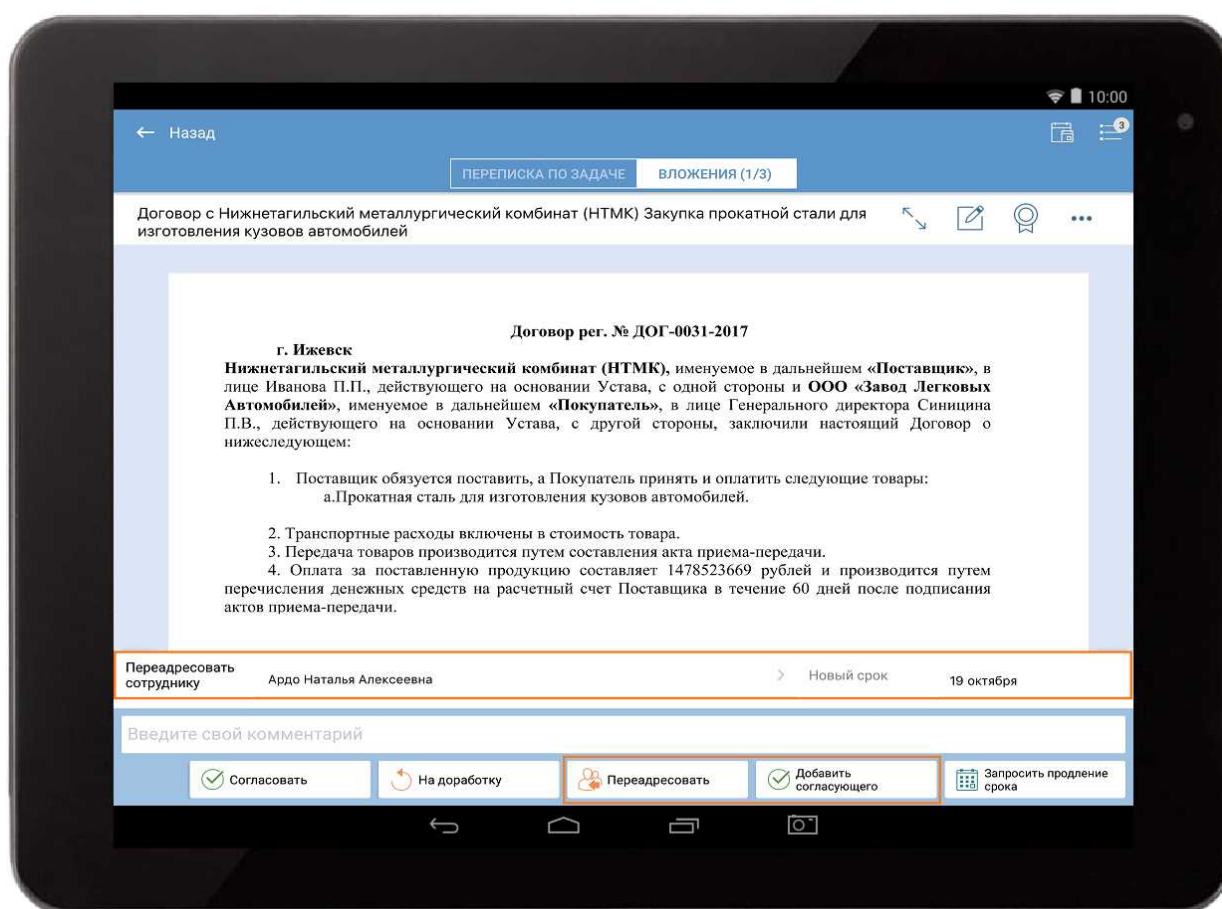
10:00

← Назад

3

ПЕРЕПИСКА ПО ЗАДАЧЕ

ВЛОЖЕНИЯ (1/3)

Договор с Нижнетагильский металлургический комбинат (НТМК) Закупка прокатной стали для изготовления кузовов автомобилей

Договор рег. № ДОГ-0031-2017

г. Ижевск

Нижнетагильский металлургический комбинат (НТМК), именуемое в дальнейшем «Поставщик», в лице Иванова П.П., действующего на основании Устава, с одной стороны и ООО «Завод Легковых Автомобилей», именуемое в дальнейшем «Покупатель», в лице Генерального директора Синицина П.В., действующего на основании Устава, с другой стороны, заключили настоящий Договор о нижеследующем:

1. Поставщик обязуется поставить, а Покупатель принять и оплатить следующие товары:
а.Прокатная сталь для изготовления кузовов автомобилей.

2. Транспортные расходы включены в стоимость товара.
3. Передача товаров производится путем составления акта приема-передачи.
4. Оплата за поставленную продукцию составляет 1478523669 рублей и производится путем перечисления денежных средств на расчетный счет Поставщика в течение 60 дней после подписания актов приема-передачи.

Переадресовать сотруднику

Ардо Наталья Алексеевна

Новый срок

19 октября

Введите свой комментарий

Согласовать

На доработку

Переадресовать

Добавить согласующего

Запросить продление срока